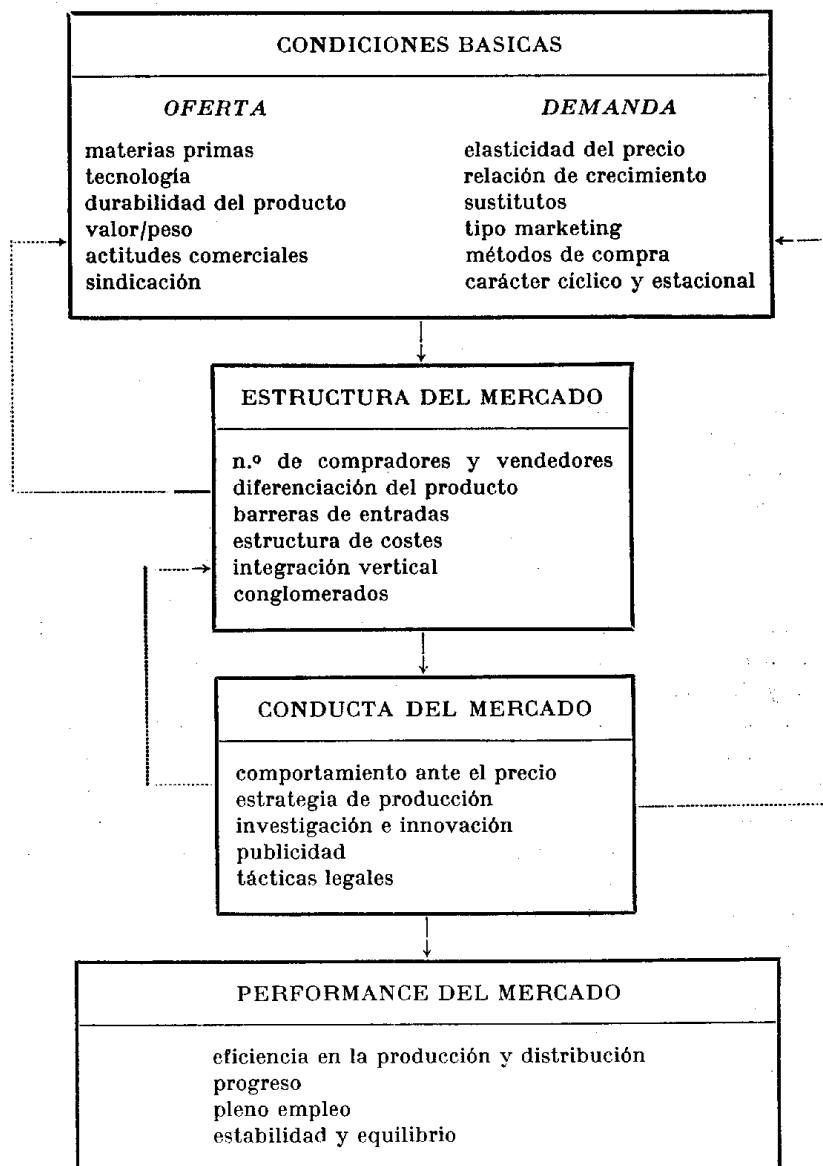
CONDICIONES BASICAS

*OFERTA*

materias primas
tecnología
durabilidad del producto
valor/peso
actitudes comerciales
sindicación

*DEMANDA*

elasticidad del precio
relación de crecimiento
sustitutos
tipo marketing
métodos de compra
carácter cíclico y estacional

ESTRUCTURA DEL MERCADO

n.º de compradores y vendedores
diferenciación del producto
barreras de entradas
estructura de costes
integración vertical
conglomerados

CONDUCTA DEL MERCADO

comportamiento ante el precio
estrategia de producción
investigación e innovación
publicidad
tácticas legales

PERFORMANCE DEL MERCADO

eficiencia en la producción y distribución
progreso
pleno empleo
estabilidad y equilibrio